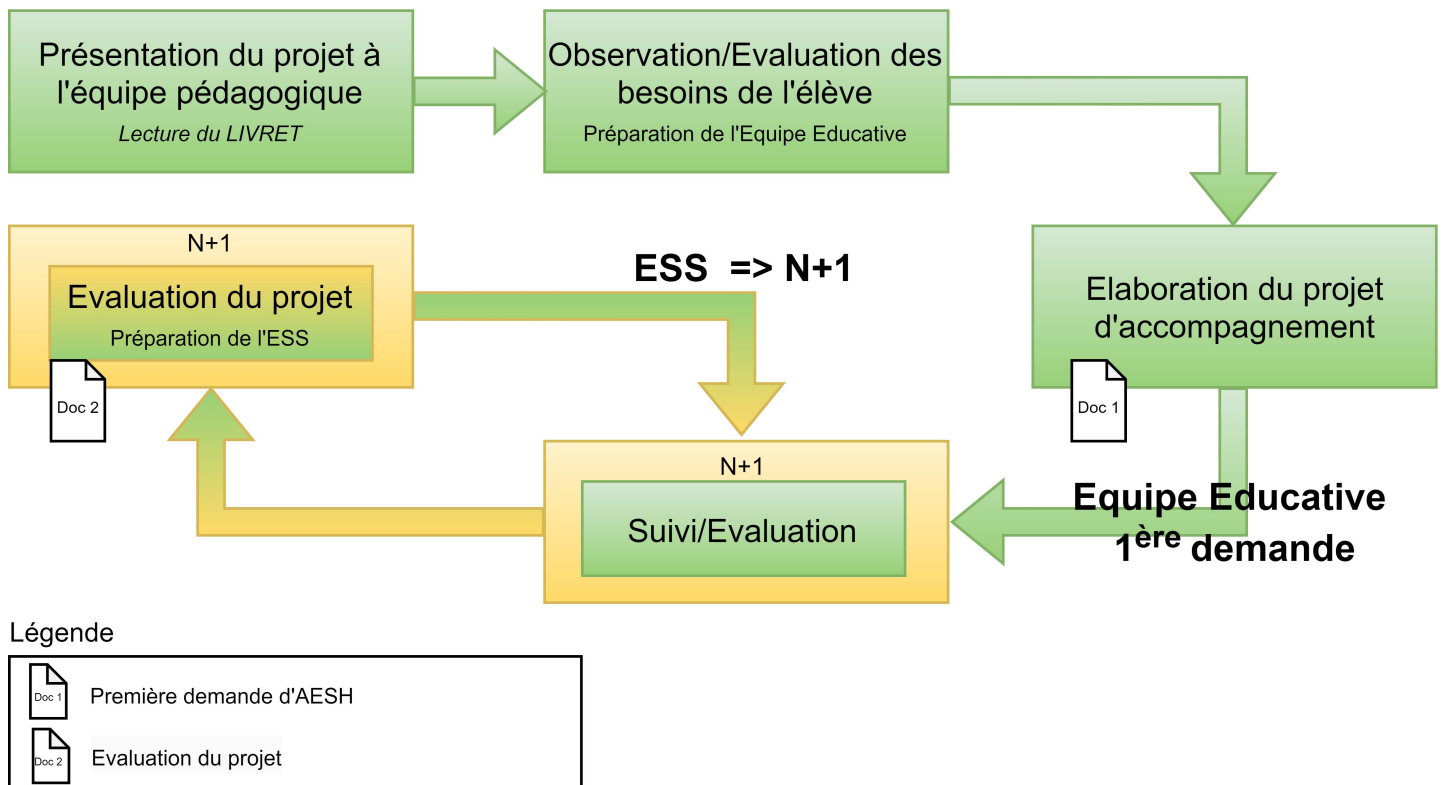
Présentation du projet à l'équipe pédagogique
*Lecture du LIVRET*

Observation/Evaluation des besoins de l'élève
Préparation de l'Equipe Educative

Elaboration du projet d'accompagnement

Doc 1

Equipe Educative
1$^{ère}$ demande

N+1
Suivi/Evaluation

N+1
Evaluation du projet
Préparation de l'ESS

Doc 2

ESS => N+1

Légende

Doc 1 Première demande d'AESH

Doc 2 Evaluation du projet